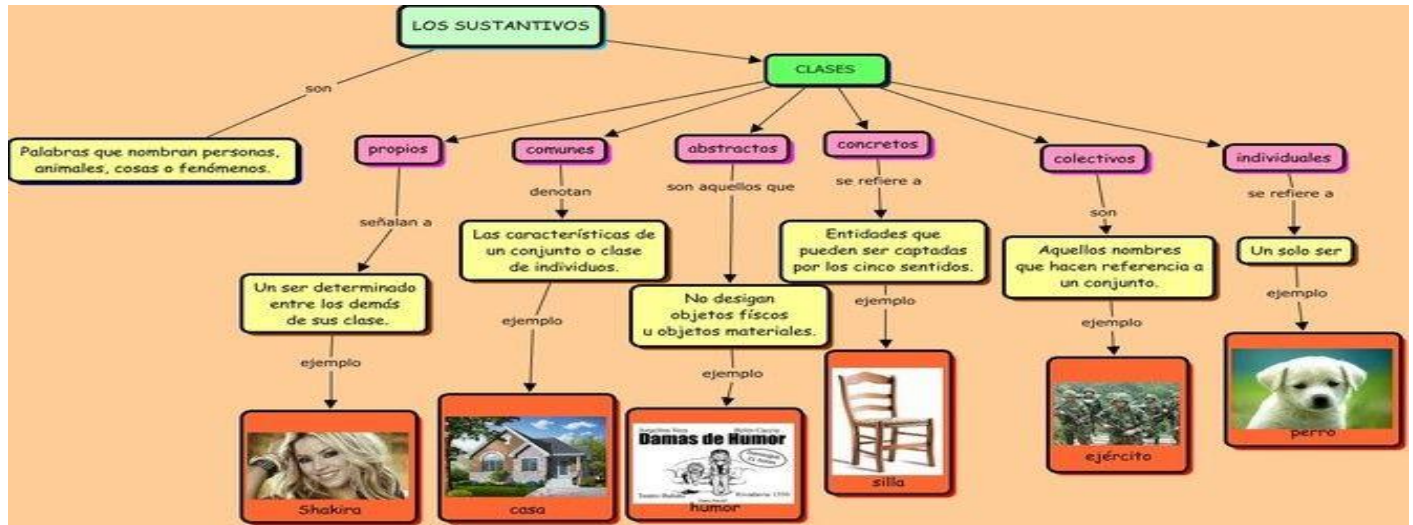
LOS SUSTANTIVOS

son

Palabras que nombran personas, animales, cosas o fenómenos.

CLASES

propios

señalan a

Un ser determinado entre los demás de sus clase.

ejemplo

Shakira

comunes

denotan

Las características de un conjunto o clase de individuos.

ejemplo

casa

abstractos

son aquellos que

No designan objetos físcos u objetos materiales.

ejemplo

Damas de Humor

humor

concretos

se refiere a

Entidades que pueden ser captadas por los cinco sentidos.

ejemplo

silla

colectivos

son

Aquellos nombres que hacen referencia a un conjunto.

ejemplo

ejército

individuales

se refiere a

Un solo ser

ejemplo

perro